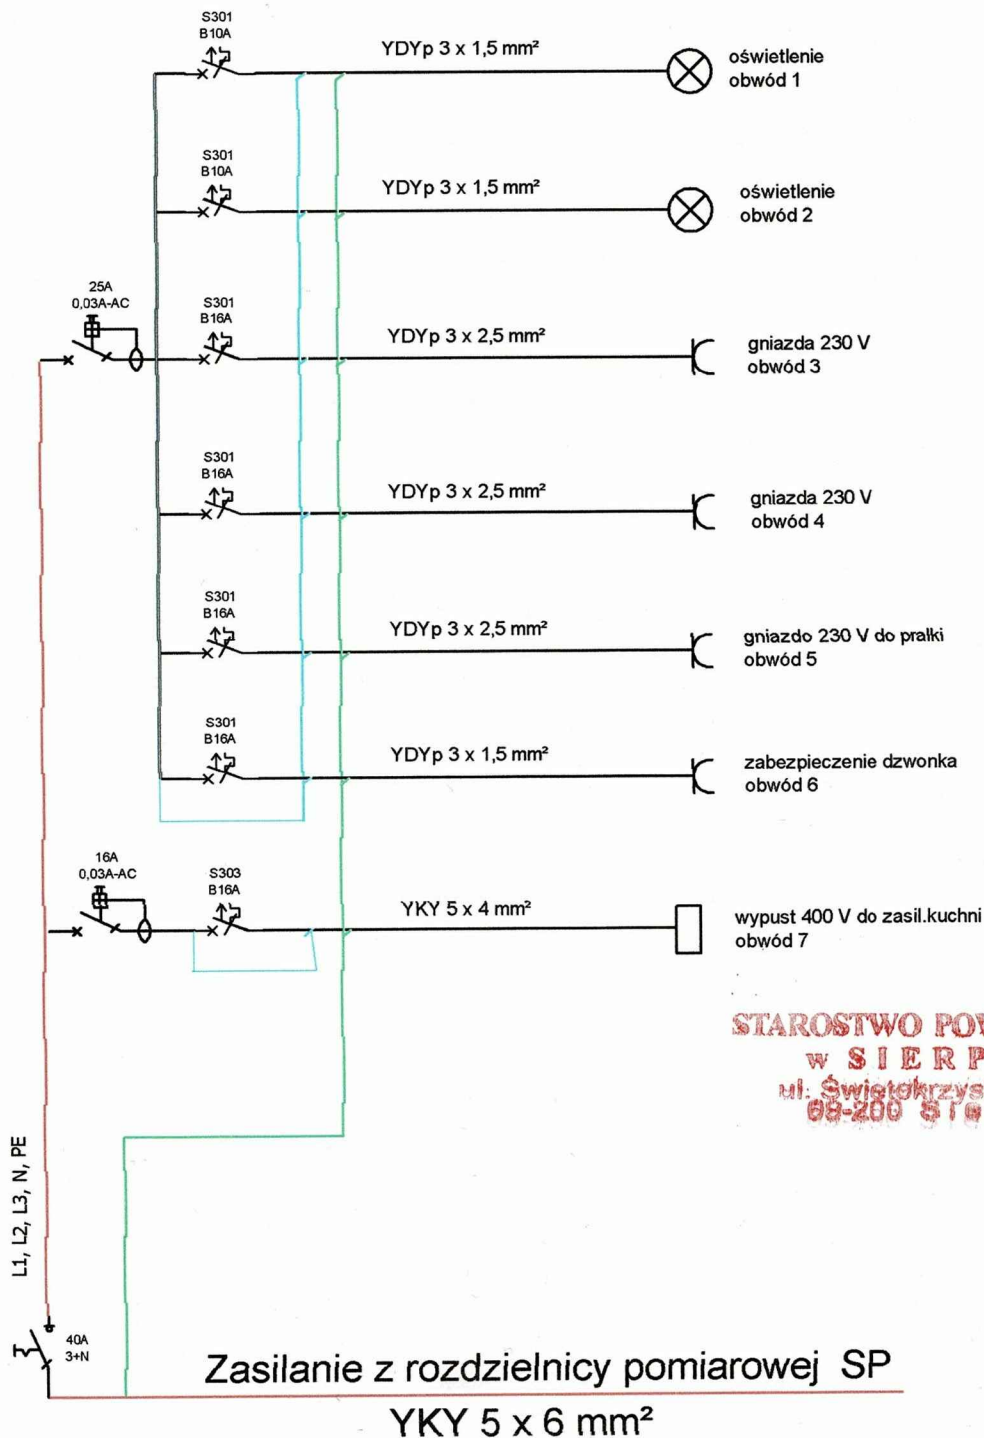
S301
B10A

YDYp 3 x 1,5 mm²

oświetlenie
obwód 1

S301
B10A

YDYp 3 x 1,5 mm²

oświetlenie
obwód 2

25A
0,03A-AC

S301
B16A

YDYp 3 x 2,5 mm²

gniazda 230 V
obwód 3

S301
B16A

YDYp 3 x 2,5 mm²

gniazda 230 V
obwód 4

S301
B16A

YDYp 3 x 2,5 mm²

gniazdo 230 V do pralki
obwód 5

S301
B16A

YDYp 3 x 1,5 mm²

zabezpieczenie dzwonka
obwód 6

16A
0,03A-AC

S303
B16A

YKY 5 x 4 mm²

wypust 400 V do zasil.kuchni
obwód 7

STAROSTWO PO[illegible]
w SIERP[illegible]
ul. Świętokrzys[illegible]
09-200 Sie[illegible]

L1, L2, L3, N, PE

40A
3+N

Zasilanie z rozdzielnicy pomiarowej SP

YKY 5 x 6 mm²